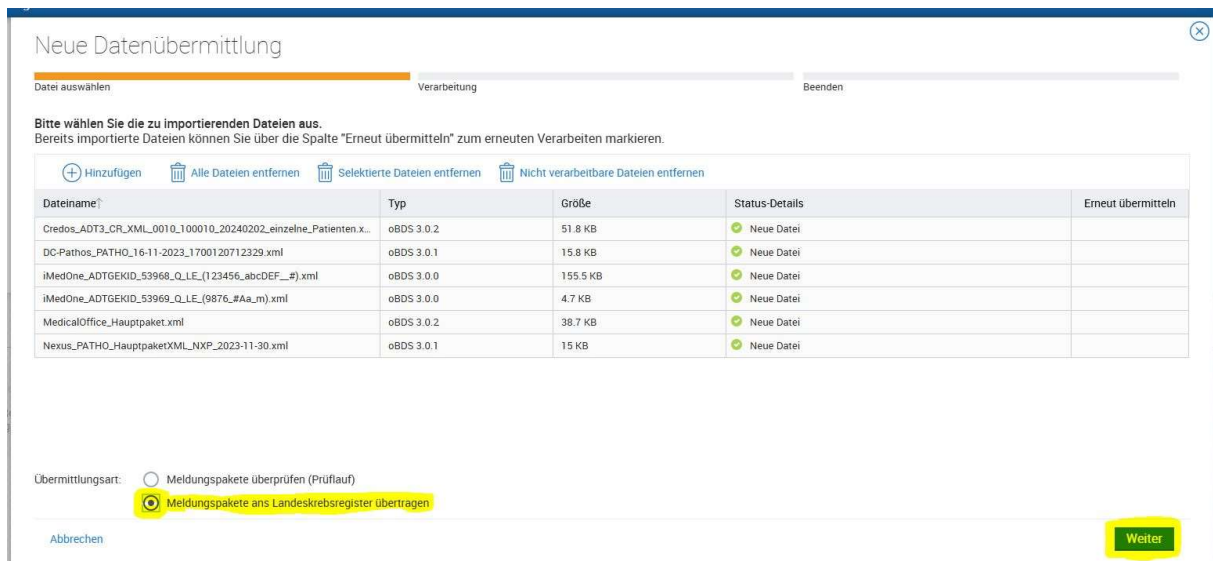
Neue Datenübermittlung

Datei auswählen

Verarbeitung

Beenden

Bitte wählen Sie die zu importierenden Dateien aus.
Bereits importierte Dateien können Sie über die Spalte "Erneut übermitteln" zum erneuten Verarbeiten markieren.

Hinzufügen Alle Dateien entfernen Selektierte Dateien entfernen Nicht verarbeitbare Dateien entfernen

| Dateiname | Typ | Größe | Status-Details | Erneut übermitteln |
|---|---|---|---|---|
| Credos_ADT3_CR_XML_0010_100010_20240202_einzelne_Patienten.x... | oBDS 3.0.2 | 51.8 KB | Neue Datei | |
| DC-Pathos_PATHO_16-11-2023_1700120712329.xml | oBDS 3.0.1 | 15.8 KB | Neue Datei | |
| iMedOne_ADTGEKID_53968_Q_LE_(123456_abcDEF__#).xml | oBDS 3.0.0 | 155.5 KB | Neue Datei | |
| iMedOne_ADTGEKID_53969_Q_LE_(9876_#Aa_m).xml | oBDS 3.0.0 | 4.7 KB | Neue Datei | |
| MedicalOffice_Hauptpaket.xml | oBDS 3.0.2 | 38.7 KB | Neue Datei | |
| Nexus_PATHO_HauptpaketXML_NXP_2023-11-30.xml | oBDS 3.0.1 | 15 KB | Neue Datei | |

Übermittlungsart: Meldungspakete überprüfen (Prüflauf)
Meldungspakete ans Landeskrebsregister übertragen

Abbrechen

Weiter